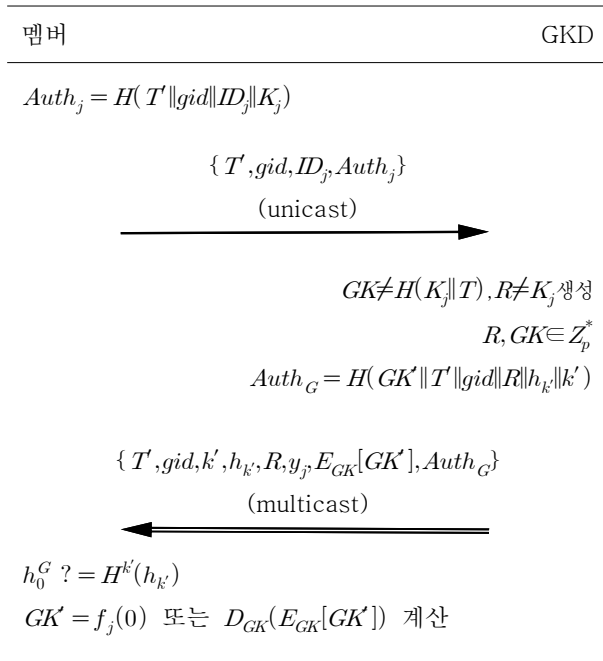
멤버 GKD

$Auth_j = H(T' \| gid \| ID_j \| K_j)$

$\{T', gid, ID_j, Auth_j\}$
(unicast)

$GK \neq H(K_j \| T), R \neq K_j$ 생성
$R, GK \in Z_p^*$
$Auth_G = H(GK' \| T' \| gid \| R \| h_{k'} \| k')$

$\{T', gid, k', h_{k'}, R, y_j, E_{GK}[GK'], Auth_G\}$
(multicast)

$h_0^G \ ?= H^{k'}(h_{k'})$
$GK' = f_j(0)$ 또는 $D_{GK}(E_{GK}[GK'])$ 계산